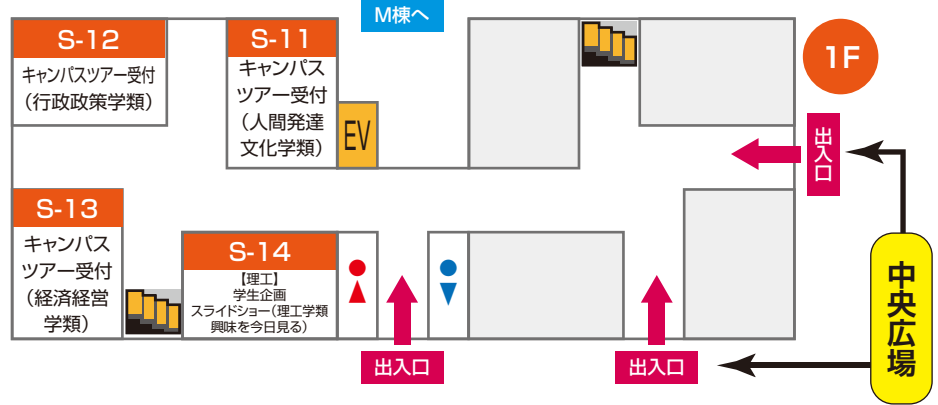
M棟へ

1F

S-12
キャンパスツアー受付
(行政政策学類)

S-11
キャンパスツアー受付
(人間発達文化学類)

EV

S-13
キャンパスツアー受付
(経済経営学類)

S-14
【理工】
学生企画
スライドショー(理工学類興味を今日見る)

出入口

出入口

出入口

中央広場